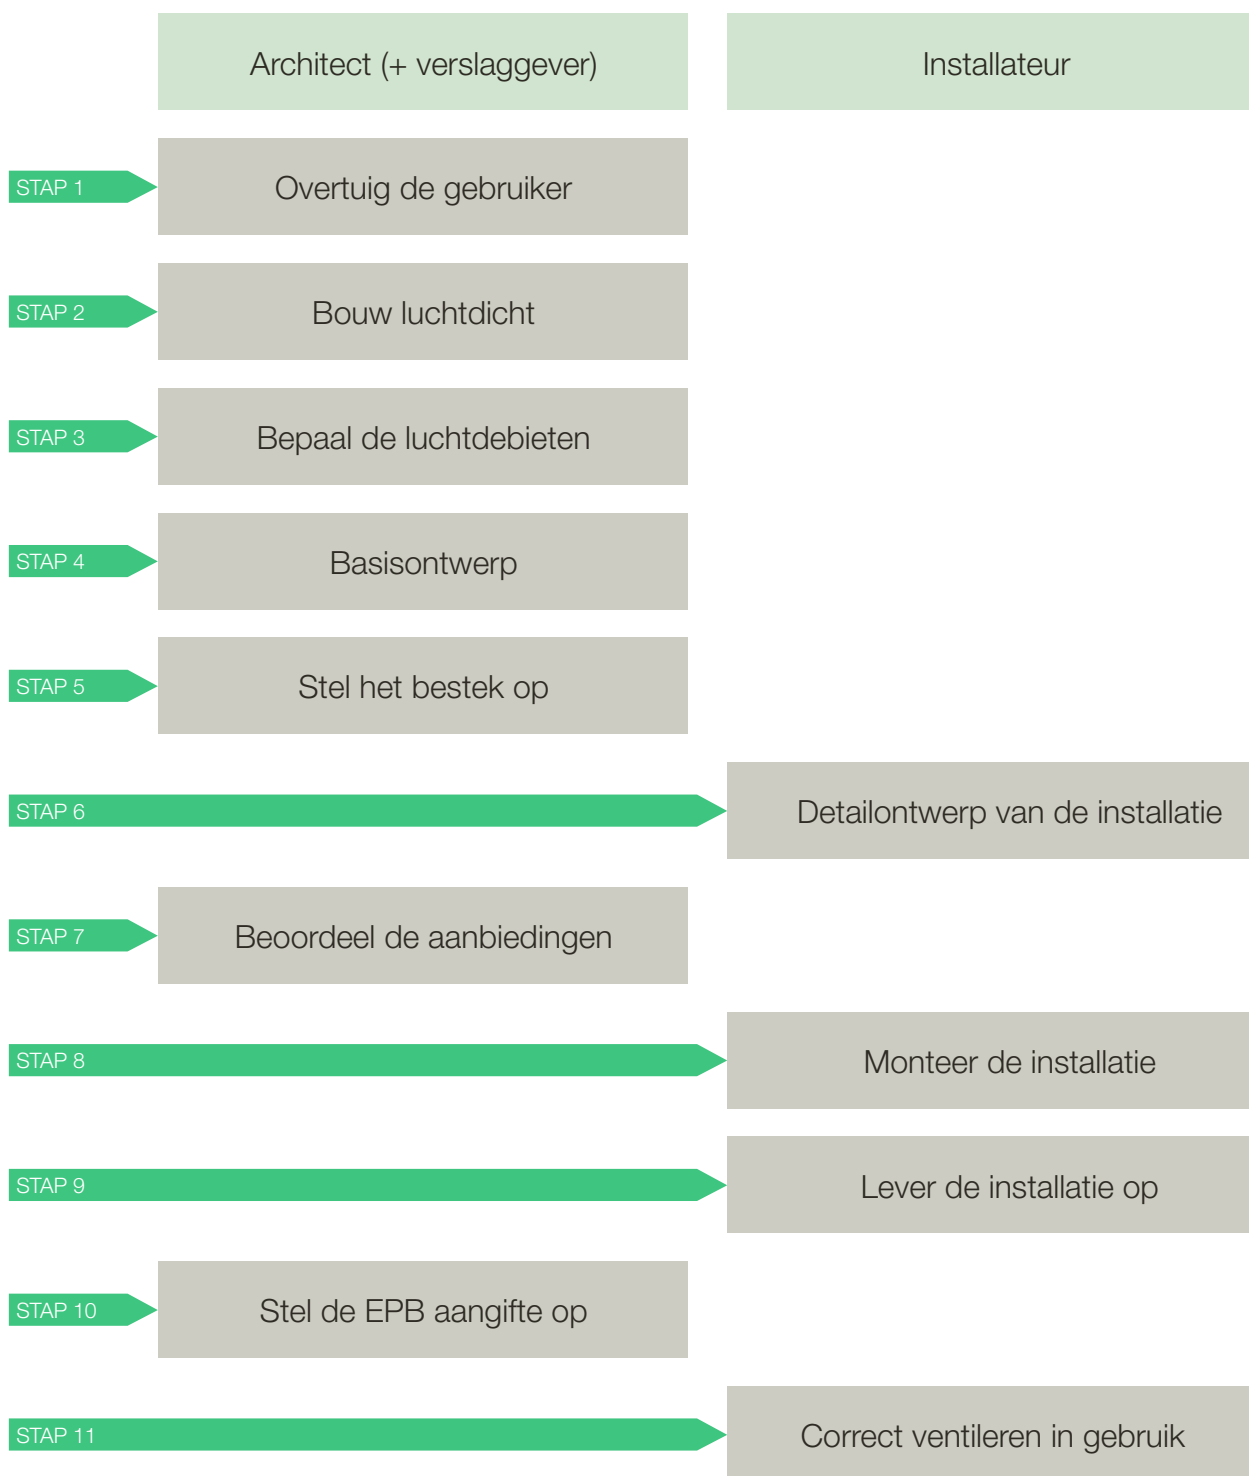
Architect (+ verslaggever)

Installateur

STAP 1
Overtuig de gebruiker

STAP 2
Bouw luchtdicht

STAP 3
Bepaal de luchtdebieten

STAP 4
Basisontwerp

STAP 5
Stel het bestek op

STAP 6
Detailontwerp van de installatie

STAP 7
Beoordeel de aanbiedingen

STAP 8
Monteer de installatie

STAP 9
Lever de installatie op

STAP 10
Stel de EPB aangifte op

STAP 11
Correct ventileren in gebruik